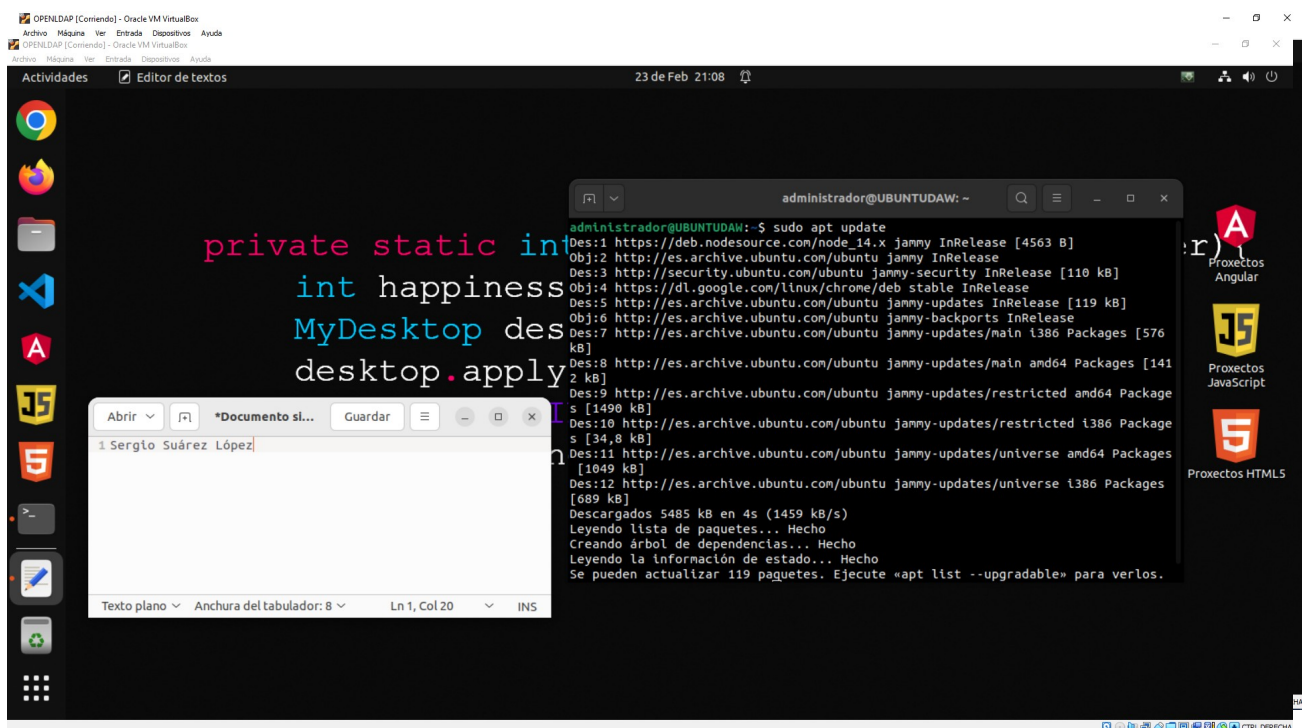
OPENLDAP [Corriendo] - Oracle VM VirtualBox
Archivo Máquina Ver Entrada Dispositivos Ayuda
OPENLDAP [Corriendo] - Oracle VM VirtualBox
Archivo Máquina Ver Entrada Dispositivos Ayuda

Actividades Editor de textos 23 de Feb 21:08

private static int
int happiness
MyDesktop des
desktop.apply

administrador@UBUNTUDAW: ~

administrador@UBUNTUDAW:~$ sudo apt update
Des:1 https://deb.nodesource.com/node_14.x jammy InRelease [4563 B]
Obj:2 http://es.archive.ubuntu.com/ubuntu jammy InRelease
Des:3 http://security.ubuntu.com/ubuntu jammy-security InRelease [110 kB]
Obj:4 https://dl.google.com/linux/chrome/deb stable InRelease
Des:5 http://es.archive.ubuntu.com/ubuntu jammy-updates InRelease [119 kB]
Obj:6 http://es.archive.ubuntu.com/ubuntu jammy-backports InRelease
Des:7 http://es.archive.ubuntu.com/ubuntu jammy-updates/main i386 Packages [576 kB]
Des:8 http://es.archive.ubuntu.com/ubuntu jammy-updates/main amd64 Packages [1412 kB]
Des:9 http://es.archive.ubuntu.com/ubuntu jammy-updates/restricted amd64 Packages [1490 kB]
Des:10 http://es.archive.ubuntu.com/ubuntu jammy-updates/restricted i386 Packages [34,8 kB]
Des:11 http://es.archive.ubuntu.com/ubuntu jammy-updates/universe amd64 Packages [1049 kB]
Des:12 http://es.archive.ubuntu.com/ubuntu jammy-updates/universe i386 Packages [689 kB]
Descargados 5485 kB en 4s (1459 kB/s)
Leyendo lista de paquetes... Hecho
Creando árbol de dependencias... Hecho
Leyendo la información de estado... Hecho
Se pueden actualizar 119 paquetes. Ejecute «apt list --upgradable» para verlos.

Abrir *Documento si... Guardar
1 Sergio Suárez López
Texto plano Anchura del tabulador: 8 Ln 1, Col 20 INS

Proxectos Angular
Proxectos JavaScript
Proxectos HTML5